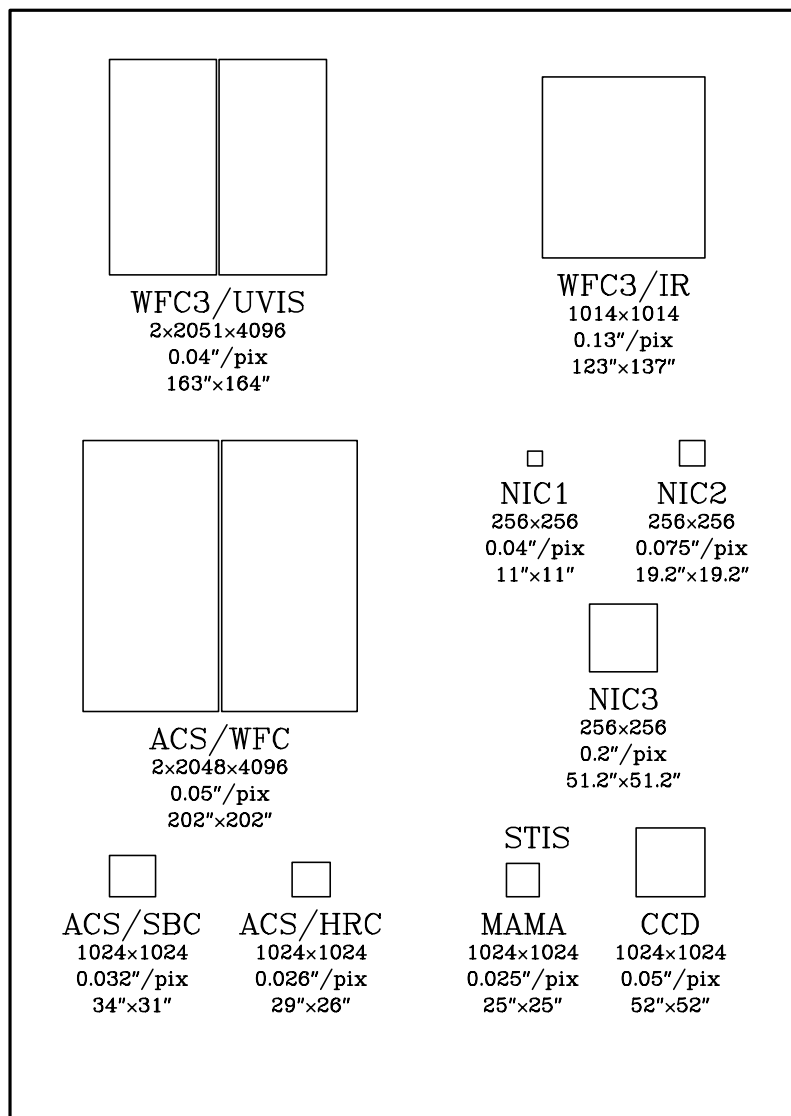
WFC3/UVIS
2×2051×4096
0.04″/pix
163″×164″

WFC3/IR
1014×1014
0.13″/pix
123″×137″

ACS/WFC
2×2048×4096
0.05″/pix
202″×202″

NIC1
256×256
0.04″/pix
11″×11″

NIC2
256×256
0.075″/pix
19.2″×19.2″

NIC3
256×256
0.2″/pix
51.2″×51.2″

ACS/SBC
1024×1024
0.032″/pix
34″×31″

ACS/HRC
1024×1024
0.026″/pix
29″×26″

STIS

MAMA
1024×1024
0.025″/pix
25″×25″

CCD
1024×1024
0.05″/pix
52″×52″